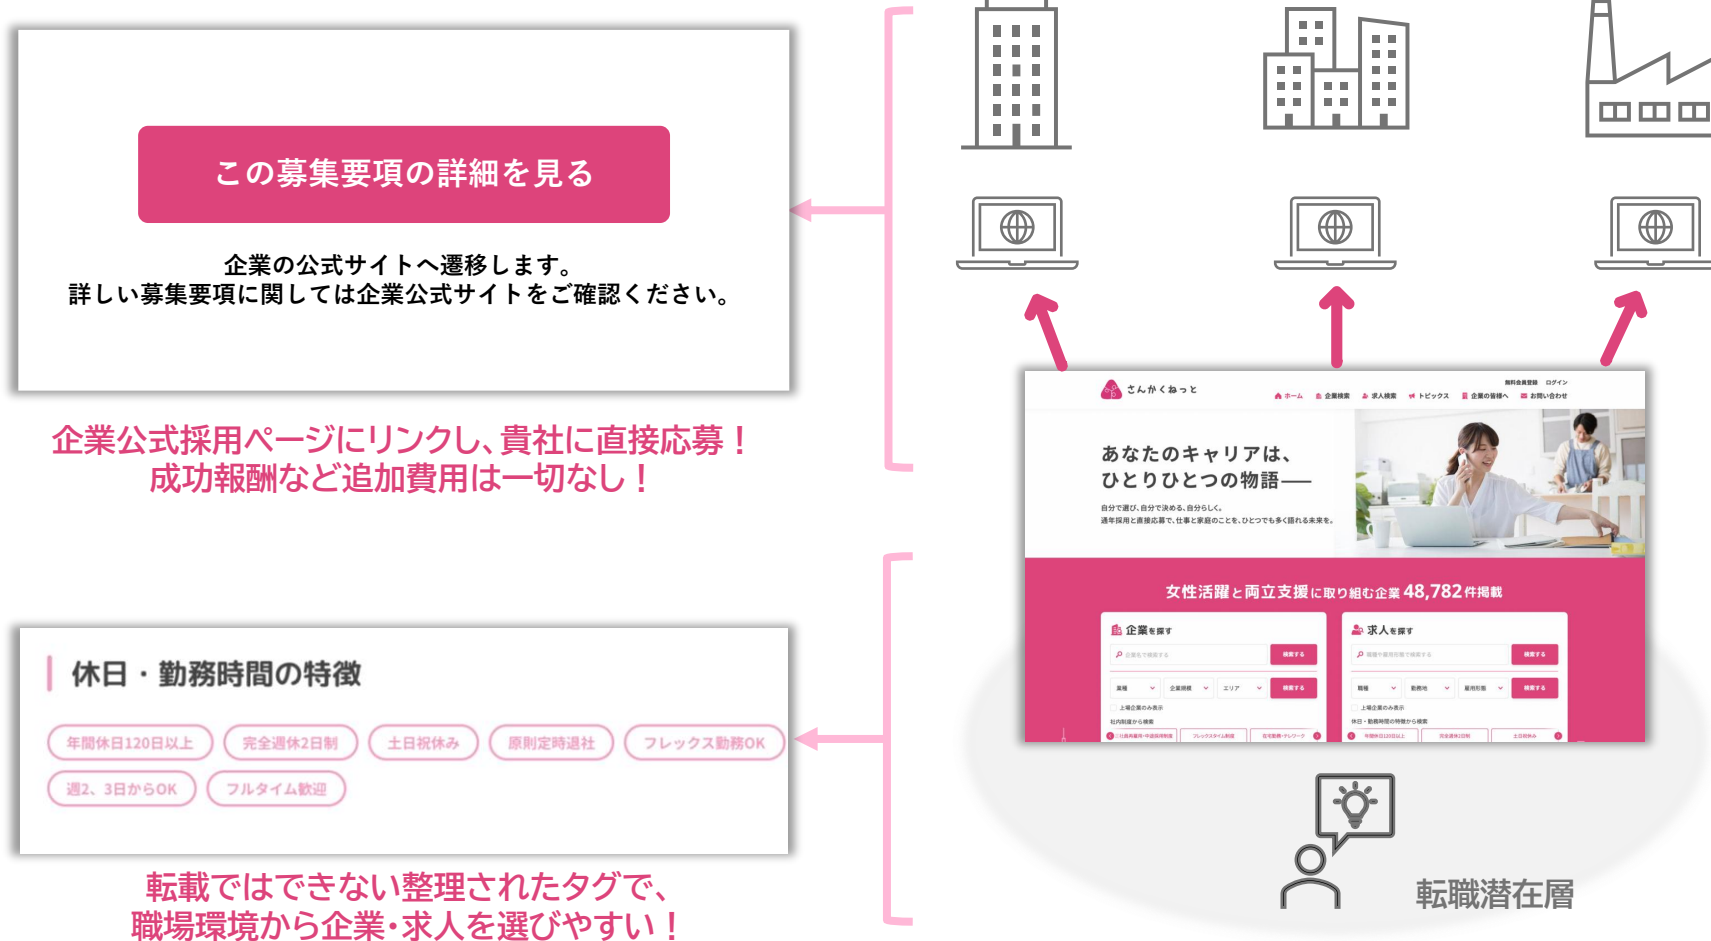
この募集要項の詳細を見る

企業の公式サイトへ遷移します。
詳しい募集要項に関しては企業公式サイトをご確認ください。

企業公式採用ページにリンクし、貴社に直接応募！
成功報酬など追加費用は一切なし！

休日・勤務時間の特徴

年間休日120日以上
完全週休2日制
土日祝休み
原則定時退社
フレックス勤務OK
週2、3日からOK
フルタイム歓迎

転載ではできない整理されたタグで、
職場環境から企業・求人を選びやすい！

さんかくねっと

無料会員登録　ログイン

ホーム　企業検索　求人検索　トピックス　企業の皆様へ　お問い合わせ

あなたのキャリアは、
ひとりひとつの物語——

自分で選び、自分で決める、自分らしく。
通年採用と直接応募で、仕事と家庭のことを、ひとつでも多く語れる未来を。

女性活躍と両立支援に取り組む企業 48,782 件掲載

企業を探す

検索する

求人を探す

検索する

転職潜在層